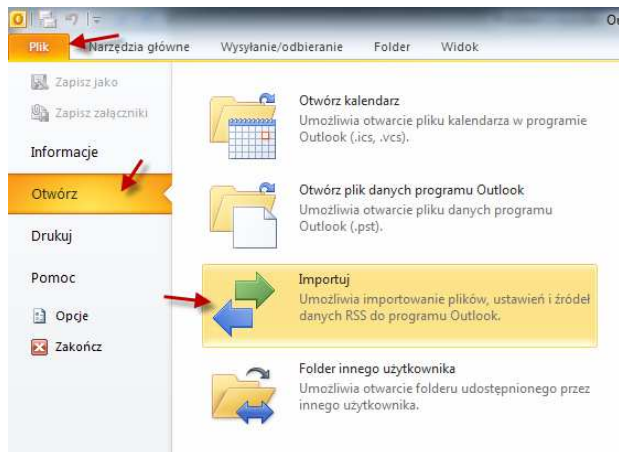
Plik
Narzędzia główne
Wysyłanie/odbieranie
Folder
Widok

Zapisz jako
Zapisz załączniki
Informacje
Otwórz
Drukuj
Pomoc
Opcje
Zakończ

Otwórz kalendarz
Umożliwia otwarcie pliku kalendarza w programie Outlook (.ics, .vcs).

Otwórz plik danych programu Outlook
Umożliwia otwarcie pliku danych programu Outlook (.pst).

Importuj
Umożliwia importowanie plików, ustawień i źródeł danych RSS do programu Outlook.

Folder innego użytkownika
Umożliwia otwarcie folderu udostępnionego przez innego użytkownika.